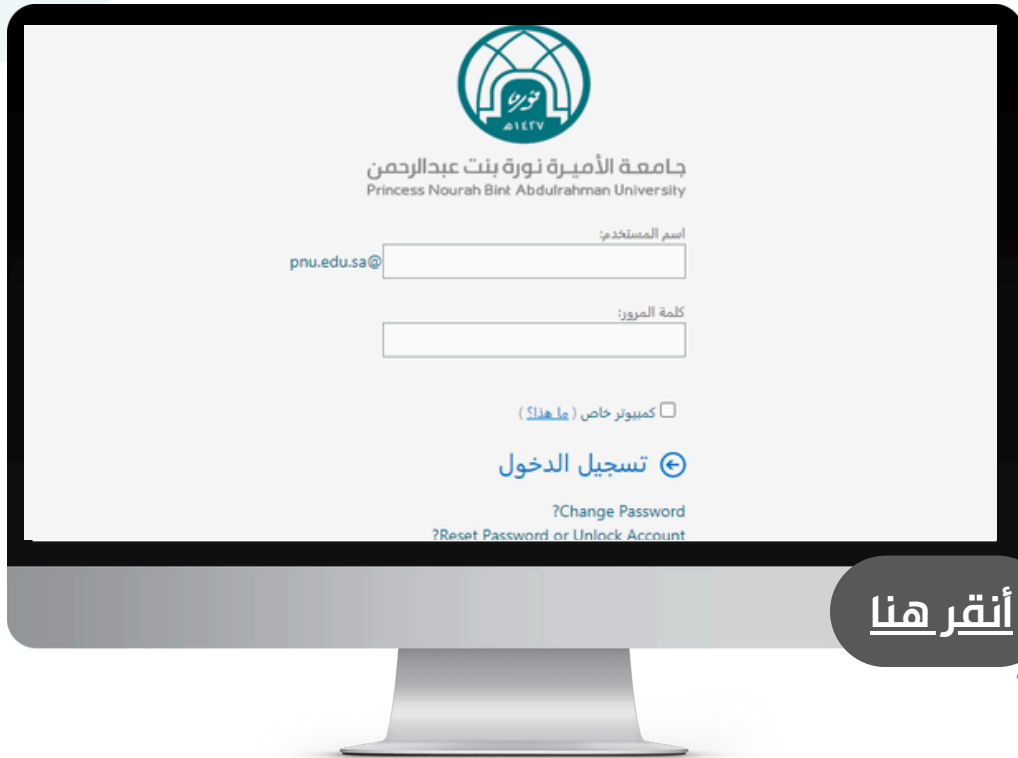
نورة
١٤٢٧هـ

جامعة الأميرة نورة بنت عبدالرحمن
Princess Nourah Bint Abdulrahman University

اسم المستخدم:
pnu.edu.sa@

كلمة المرور:

كمبيوتر خاص ( ما هذا؟ )

تسجيل الدخول

?Change Password
?Reset Password or Unlock Account

أنقر هنا